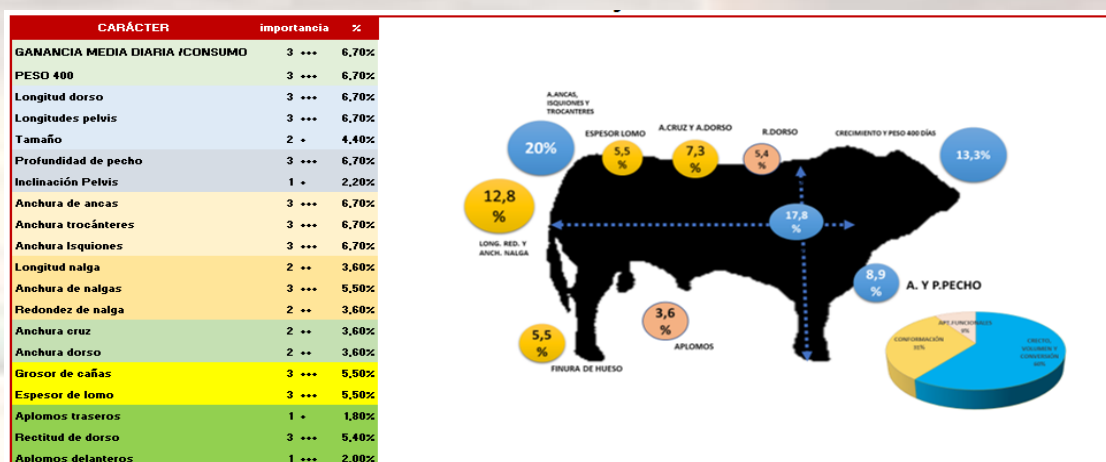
| CARÁCTER | importancia | % |
|---|---|---|
| GANANCIA MEDIA DIARIA /CONSUMO | 3 ••• | 6,70% |
| PESO 400 | 3 ••• | 6,70% |
| Longitud dorso | 3 ••• | 6,70% |
| Longitudes pelvis | 3 ••• | 6,70% |
| Tamaño | 2 • | 4,40% |
| Profundidad de pecho | 3 ••• | 6,70% |
| Inclinación Pelvis | 1 • | 2,20% |
| Anchura de ancas | 3 ••• | 6,70% |
| Anchura trocánteres | 3 ••• | 6,70% |
| Anchura Isquiones | 3 ••• | 6,70% |
| Longitud nalga | 2 •• | 3,60% |
| Anchura de nalgas | 3 ••• | 5,50% |
| Redondez de nalga | 2 •• | 3,60% |
| Anchura cruz | 2 •• | 3,60% |
| Anchura dorso | 2 •• | 3,60% |
| Grosor de cañas | 3 ••• | 5,50% |
| Espesor de lomo | 3 ••• | 5,50% |
| Aplomos traseros | 1 • | 1,80% |
| Rectitud de dorso | 3 ••• | 5,40% |
| Aplomos delanteros | 1 ••• | 2,00% |

A.ANCAS, ISQUIONES Y TROCANTERES
20%
ESPESOR LOMO
5,5 %
A.CRUZ Y A.DORSO
7,3 %
R.DORSO
5,4 %
CRECIMIENTO Y PESO 400 DÍAS
13,3%
12,8 %
LONG. RED. Y ANCH. NALGA
17,8 %
8,9 %
A. Y P.PECHO
3,6 %
APLOMOS
5,5 %
FINURA DE HUESO
APT. FUNCIONALES 9%
CONFORMACIÓN 35%
CRECTO, VOLUMEN Y CONVERSIÓN 60%